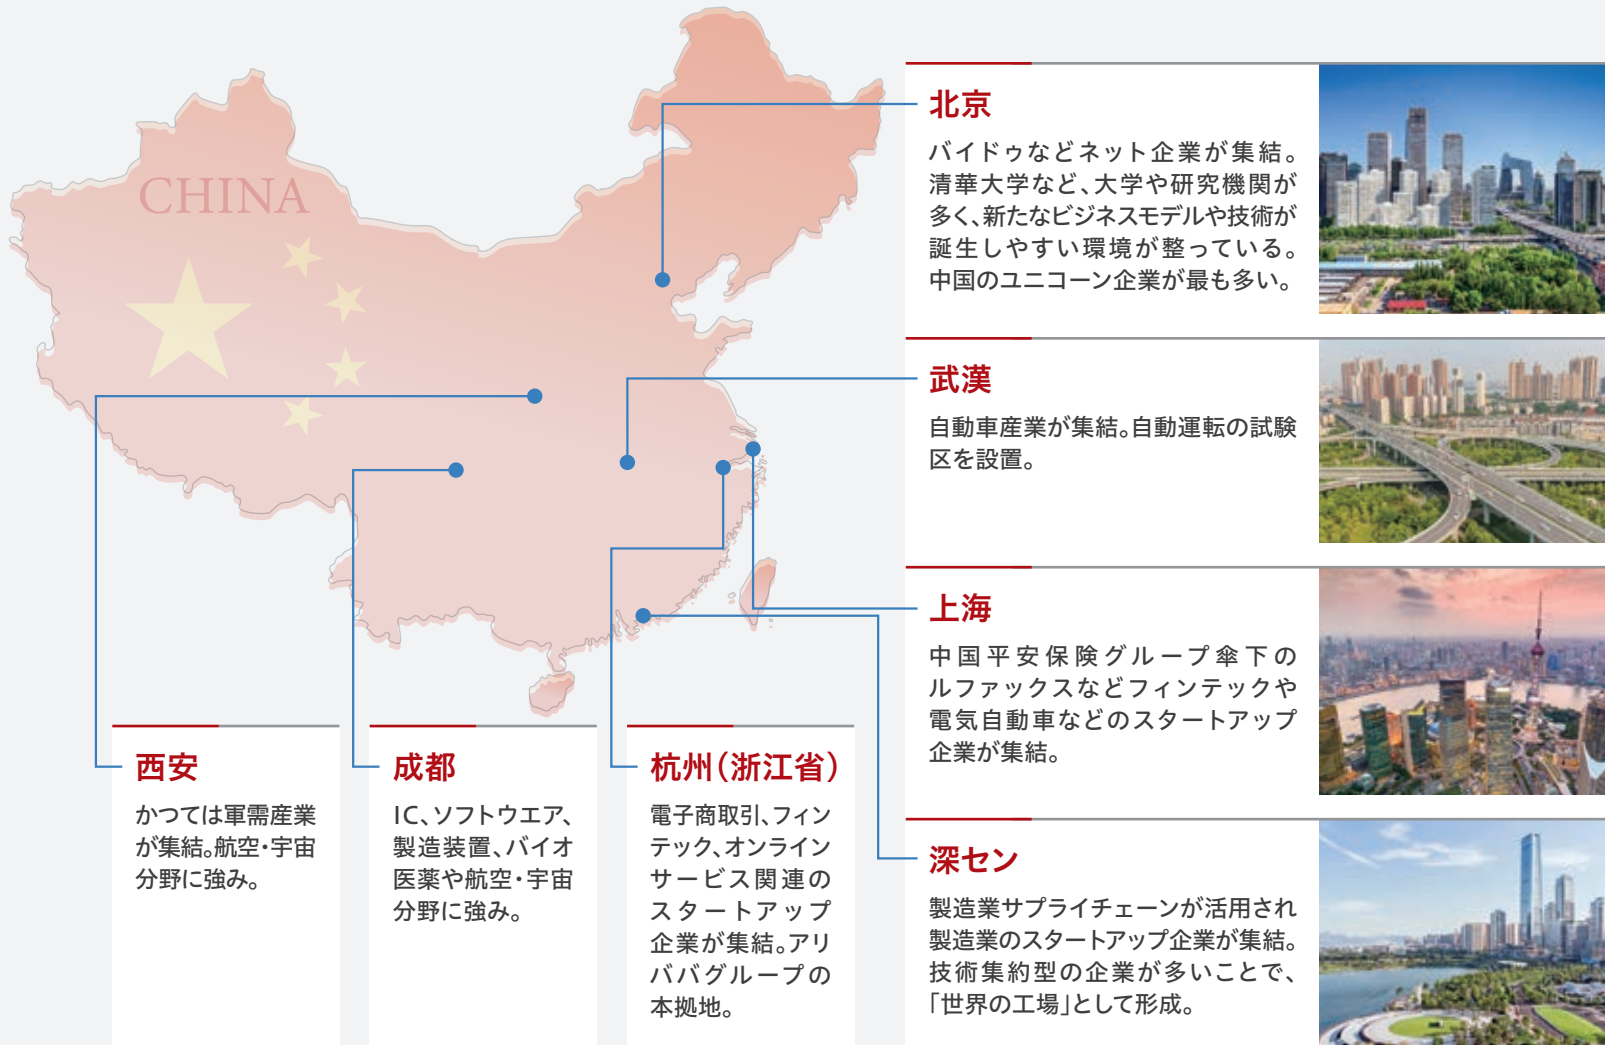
CHINA

北京

バイドゥなどネット企業が集結。清華大学など、大学や研究機関が多く、新たなビジネスモデルや技術が誕生しやすい環境が整っている。中国のユニコーン企業が最も多い。

武漢

自動車産業が集結。自動運転の試験区を設置。

上海

中国平安保険グループ傘下のルファックスなどフィンテックや電気自動車などのスタートアップ企業が集結。

深セン

製造業サプライチェーンが活用され製造業のスタートアップ企業が集結。技術集約型の企業が多いことで、「世界の工場」として形成。

西安

かつては軍需産業が集結。航空・宇宙分野に強み。

成都

IC、ソフトウエア、製造装置、バイオ医薬や航空・宇宙分野に強み。

杭州（浙江省）

電子商取引、フィンテック、オンラインサービス関連のスタートアップ企業が集結。アリババグループの本拠地。